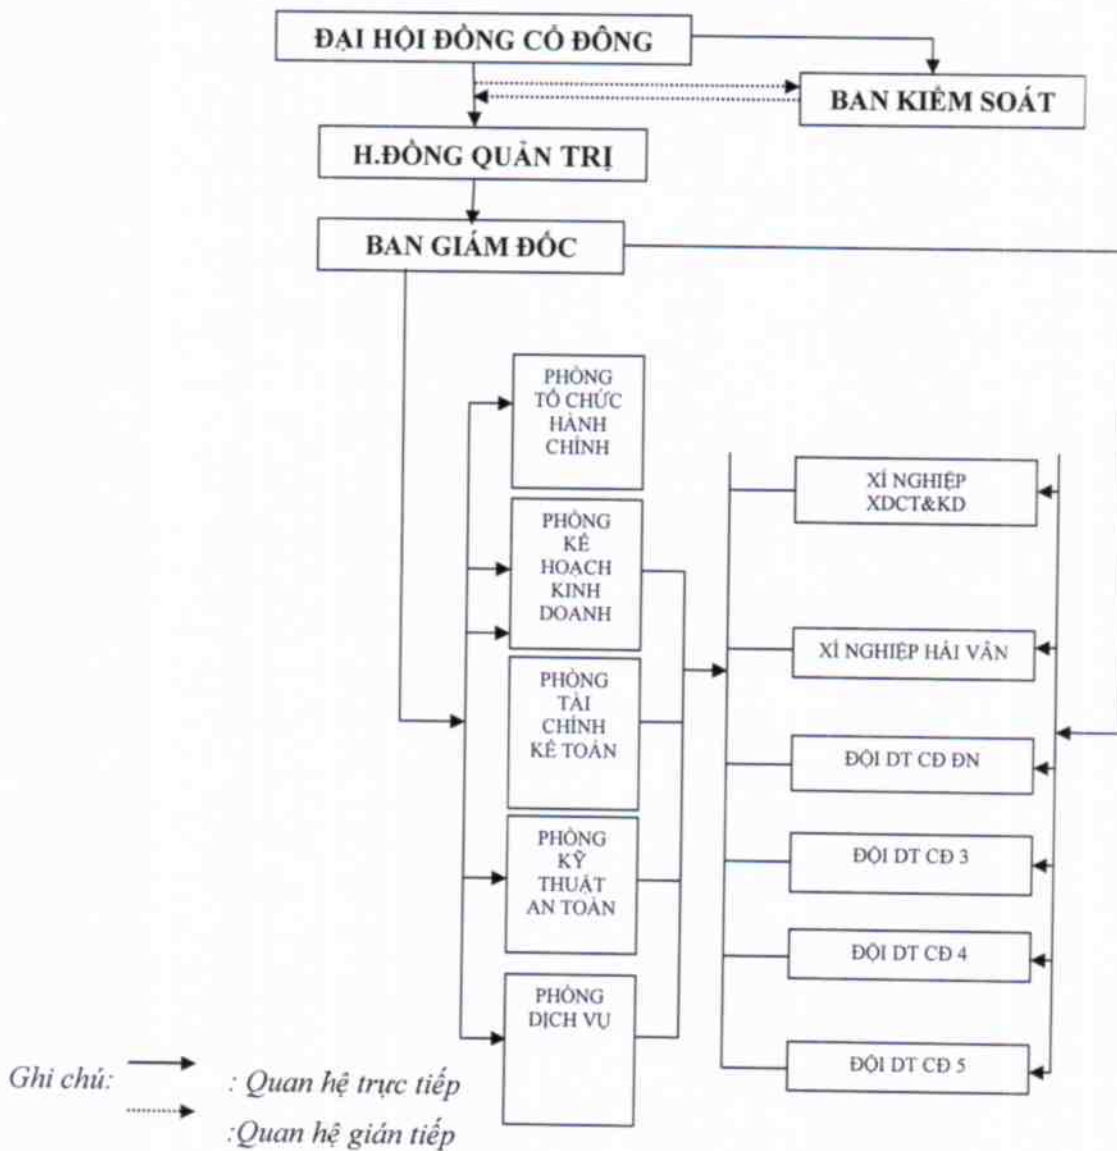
ĐẠI HỘI ĐỒNG CỔ ĐÔNG

BAN KIỂM SOÁT

H.ĐỒNG QUẢN TRỊ

BAN GIÁM ĐỐC

PHÒNG TỔ CHỨC HÀNH CHÍNH

PHÒNG KẾ HOẠCH KINH DOANH

PHÒNG TÀI CHÍNH KẾ TOÁN

PHÒNG KỸ THUẬT AN TOÀN

PHÒNG DỊCH VỤ

XÍ NGHIỆP XDCT&KD

XÍ NGHIỆP HẢI VÂN

ĐỘI DT CĐ ĐN

ĐỘI DT CĐ 3

ĐỘI DT CĐ 4

ĐỘI DT CĐ 5

Ghi chú: : Quan hệ trực tiếp

:Quan hệ gián tiếp